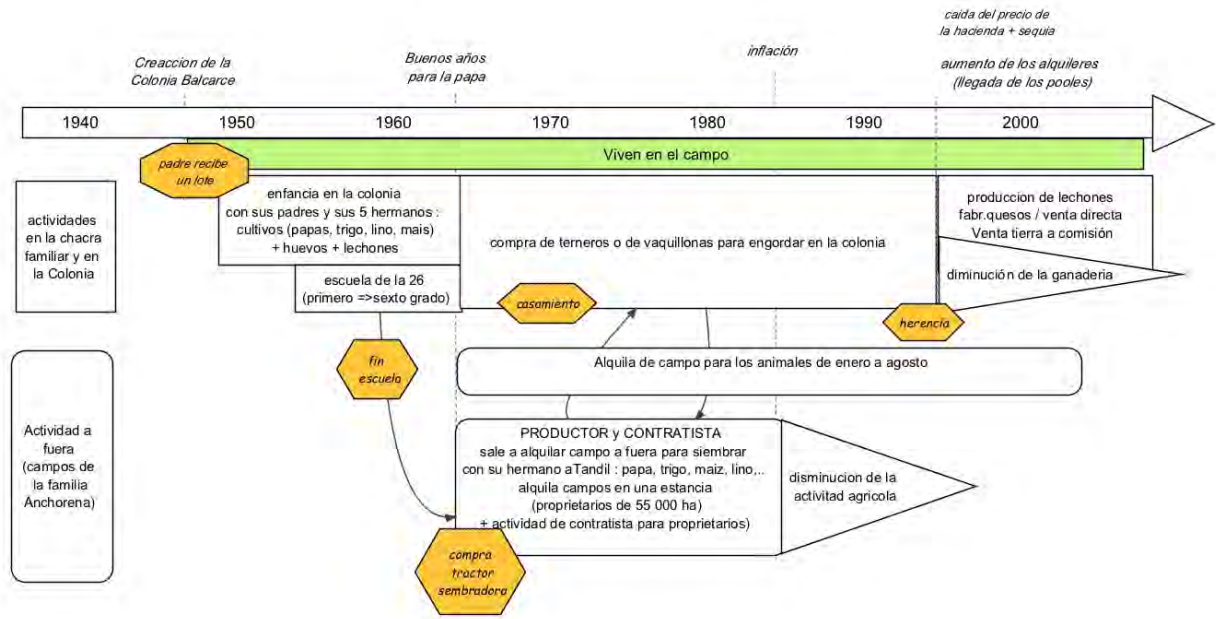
caida del precio de la hacienda + sequia

Creaccion de la Colonia Balcarce

Buenos años para la papa

inflación

aumento de los alquileres (llegada de los pooles)

1940 1950 1960 1970 1980 1990 2000

padre recibe un lote

Viven en el campo

actividades en la chacra familiar y en la Colonia

enfancia en la colonia con sus padres y sus 5 hermanos : cultivos (papas, trigo, lino, mais) + huevos + lechones

compra de terneros o de vaquillonas para engordar en la colonia

produccion de lechones fabr.quesos / venta directa Venta tierra a comisión

diminución de la ganaderia

escuela de la 26 (primero =>sexto grado)

casamiento

herencia

fin escuela

Alquila de campo para los animales de enero a agosto

Actividad a fuera (campos de la familia Anchorena)

PRODUCTOR y CONTRATISTA
sale a alquilar campo a fuera para siembrar con su hermano aTandil : papa, trigo, maiz, lino,.. alquila campos en una estancia (proprietarios de 55 000 ha) + actividad de contratista para proprietarios)

disminucion de la actividad agricola

compra tractor sembradora